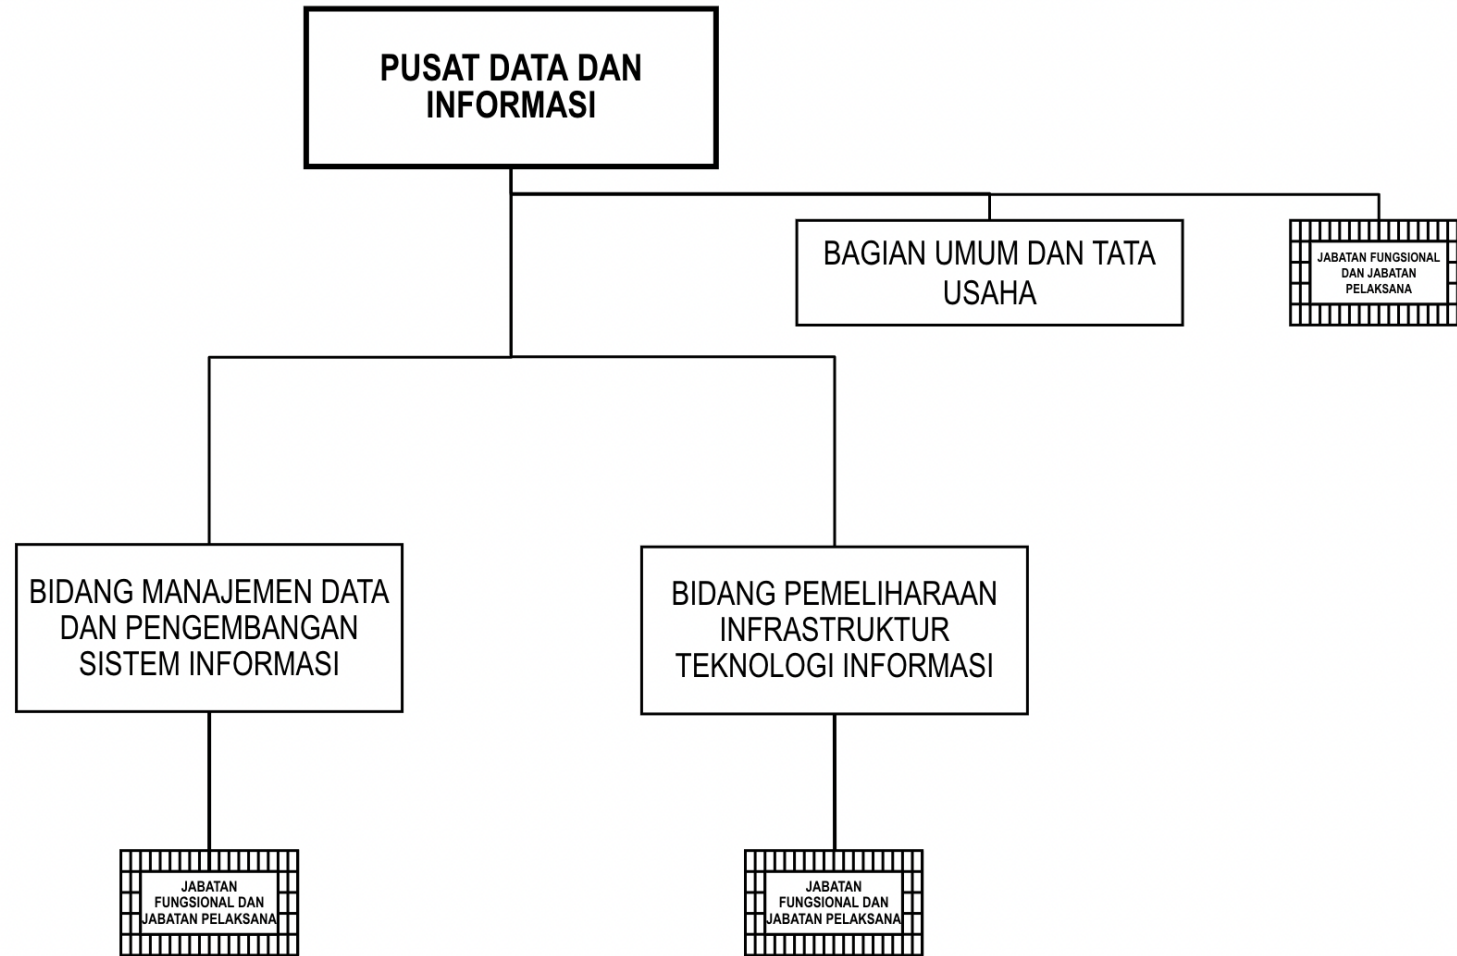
PUSAT DATA DAN INFORMASI

BAGIAN UMUM DAN TATA USAHA

JABATAN FUNGSIONAL DAN JABATAN PELAKSANA

BIDANG MANAJEMEN DATA DAN PENGEMBANGAN SISTEM INFORMASI

BIDANG PEMELIHARAAN INFRASTRUKTUR TEKNOLOGI INFORMASI

JABATAN FUNGSIONAL DAN JABATAN PELAKSANA

JABATAN FUNGSIONAL DAN JABATAN PELAKSANA